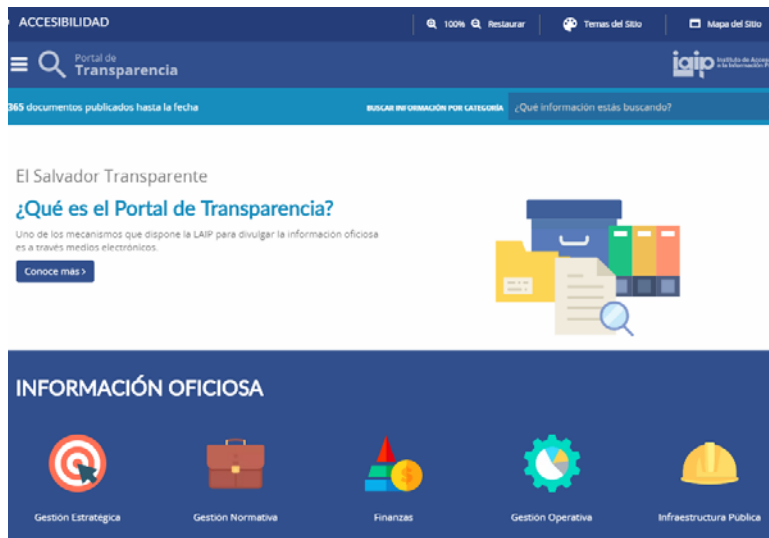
ACCESIBILIDAD

100% Restaurar

Temas del Sitio

Mapa del Sitio

Portal de Transparencia

iaip Instituto de Acceso a la Información P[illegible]

365 documentos publicados hasta la fecha

BUSCAR INFORMACIÓN POR CATEGORÍA

¿Qué información estás buscando?

El Salvador Transparente

¿Qué es el Portal de Transparencia?

Uno de los mecanismos que dispone la LAIP para divulgar la información oficiosa es a través medios electrónicos.

Conoce más >

INFORMACIÓN OFICIOSA

Gestión Estratégica

Gestión Normativa

Finanzas

Gestión Operativa

Infraestructura Pública